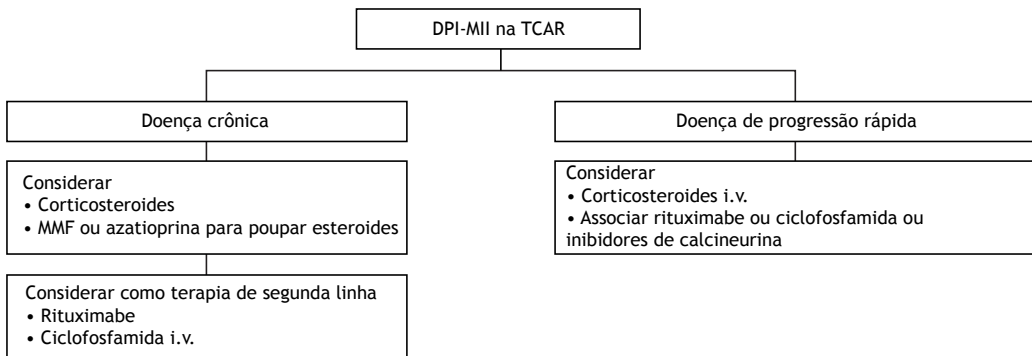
DPI-MII na TCAR

Doença crônica

Considerar
• Corticosteroides
• MMF ou azatioprina para poupar esteroides

Considerar como terapia de segunda linha
• Rituximabe
• Ciclofosfamida i.v.

Doença de progressão rápida

Considerar
• Corticosteroides i.v.
• Associar rituximabe ou ciclofosfamida ou inibidores de calcineurina